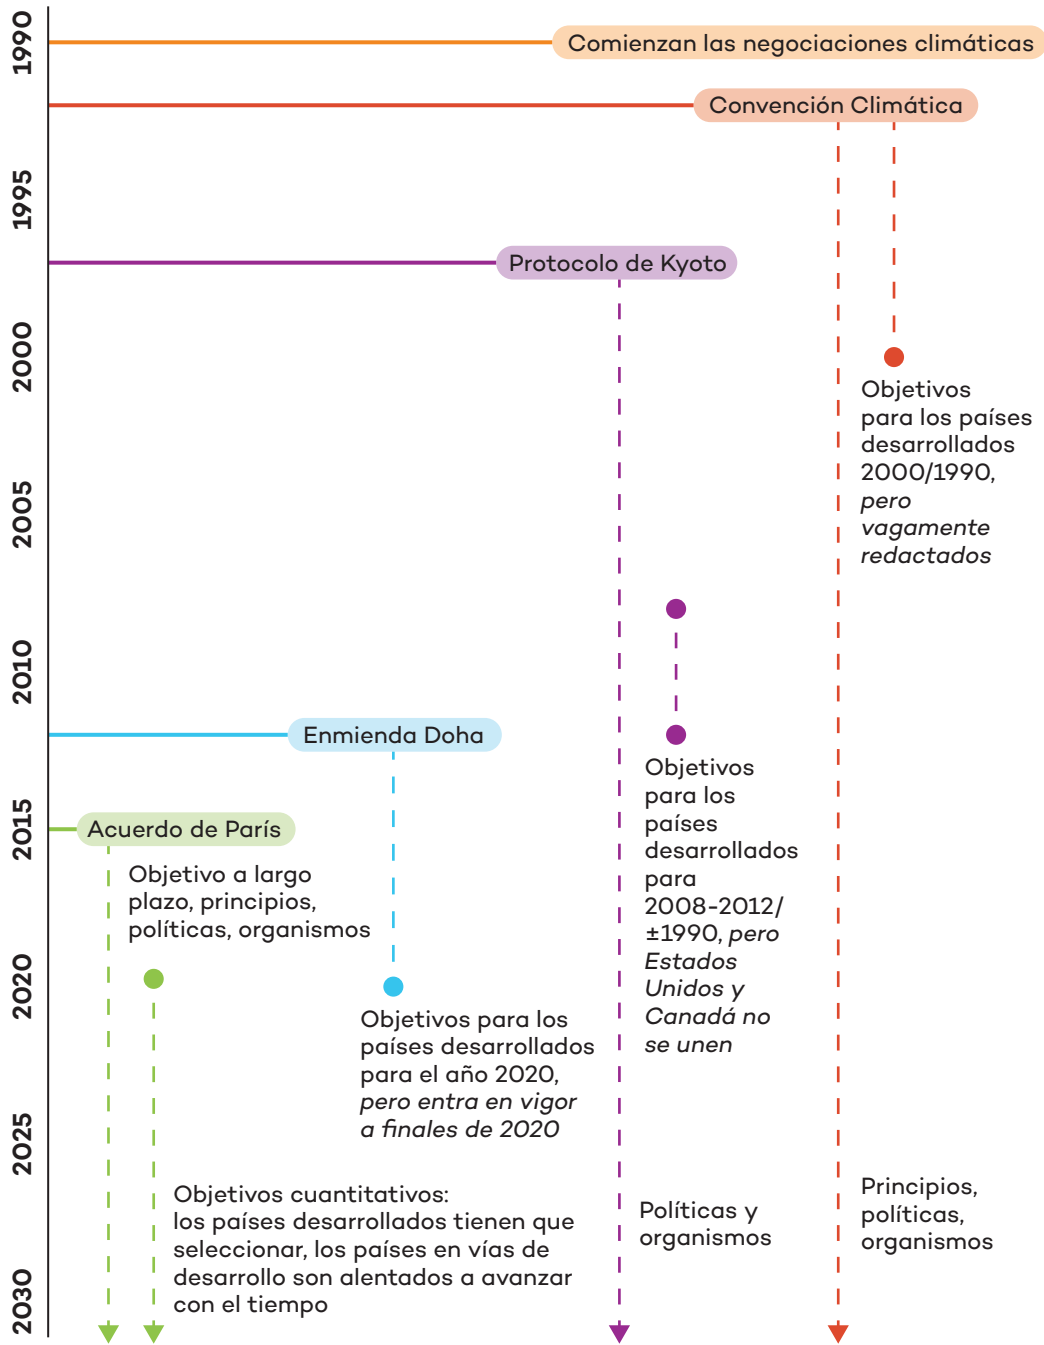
1990

1995

2000

2005

2010

2015

2020

2025

2030

Comienzan las negociaciones climáticas

Convención Climática

Protocolo de Kyoto

Objetivos para los países desarrollados 2000/1990, *pero vagamente redactados*

Enmienda Doha

Acuerdo de París

Objetivos para los países desarrollados para 2008-2012/ ±1990, *pero Estados Unidos y Canadá no se unen*

Objetivo a largo plazo, principios, políticas, organismos

Objetivos para los países desarrollados para el año 2020, *pero entra en vigor a finales de 2020*

Objetivos cuantitativos: los países desarrollados tienen que seleccionar, los países en vías de desarrollo son alentados a avanzar con el tiempo

Políticas y organismos

Principios, políticas, organismos